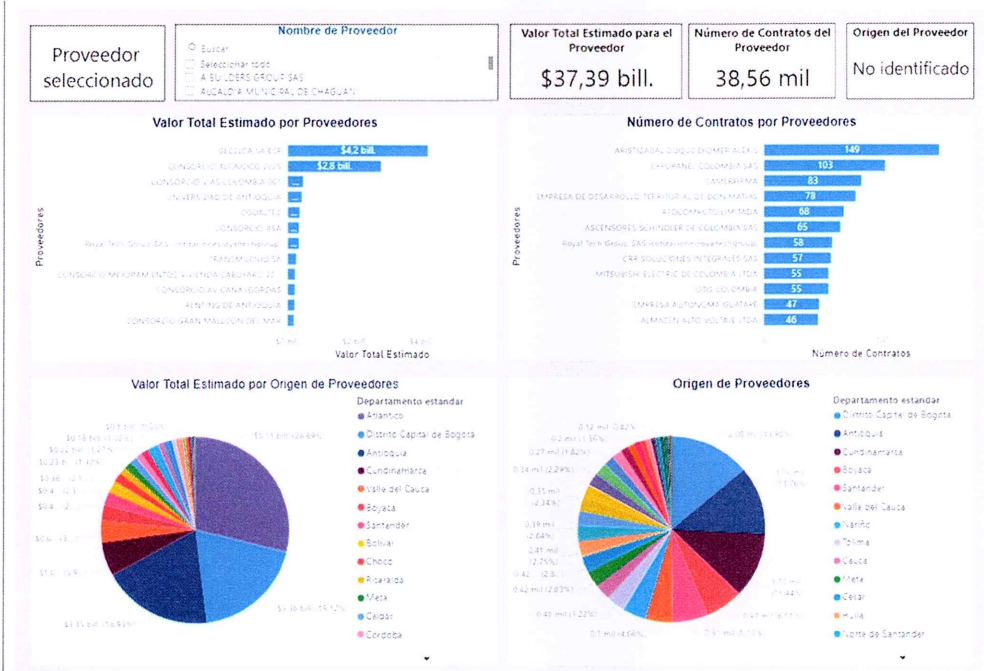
Proveedor seleccionado

Nombre de Proveedor
Buscar
Seleccionar todo
A BUILDERS GROUP SAS
ALCALDIA MUNICIPAL DE CHAGUAN

Valor Total Estimado para el Proveedor
$37,39 bill.

Número de Contratos del Proveedor
38,56 mil

Origen del Proveedor
No identificado

Valor Total Estimado por Proveedores

Proveedores
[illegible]
CONSORCIO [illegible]
CONSORCIO VIAS COLOMBIA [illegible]
UNIVERSIDAD DE ANTIOQUIA
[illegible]
CONSORCIO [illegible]
Royal Tech Group SAS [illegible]
TRANSMILENIO SA
CONSORCIO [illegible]
CONSORCIO AV CAÑASGORDAS
RENTING DE ANTIOQUIA
CONSORCIO GRAN MALECON DEL MAR
$4,2 bill.
$2,8 bill.
$0 bill.
$2 bill.
$4 bill.
Valor Total Estimado

Número de Contratos por Proveedores

Proveedores
ARISTIDAS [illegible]
EXPLORANE COLOMBIA SAS
CAMERFIRMA
EMPRESA DE DESARROLLO TERRITORIAL DE DON MATIAS
AGLOMERADOS LIMITADA
ASCENSORES SCHINDLER DE COLOMBIA SAS
Royal Tech Group SAS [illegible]
CRR SOLUCIONES INTEGRALES SAS
MITSUBISHI ELECTRIC DE COLOMBIA LTDA
OTIS COLOMBIA
EMPRESA AUTONOMA IGUATAYE
ALMACEN AUTO VOLTAJE LTDA
149
103
83
78
68
65
58
57
55
55
47
46
Número de Contratos

Valor Total Estimado por Origen de Proveedores

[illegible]
$10,16 bill. (26,69%)
$5,36 bill. (15,12%)
$3,35 bill. (16,91%)

Departamento estandar
Atlantico
Distrito Capital de Bogota
Antioquia
Cundinamarca
Valle del Cauca
Boyaca
Santander
Bolivar
Choco
Risaralda
Meta
Caldas
Cordoba

Origen de Proveedores

0,12 mil (0,32%)
0,2 mil (0,56%)
0,27 mil (0,82%)
0,34 mil (2,29%)
0,35 mil (2,34%)
0,39 mil (2,64%)
0,41 mil (2,75%)
0,42 mil (2,8%)
0,42 mil (2,83%)
0,49 mil (3,22%)
0,7 mil (4,66%)
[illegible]

Departamento estandar
Distrito Capital de Bogota
Antioquia
Cundinamarca
Boyaca
Santander
Valle del Cauca
Nariño
Tolima
Cauca
Meta
Cesar
Huila
Norte de Santander